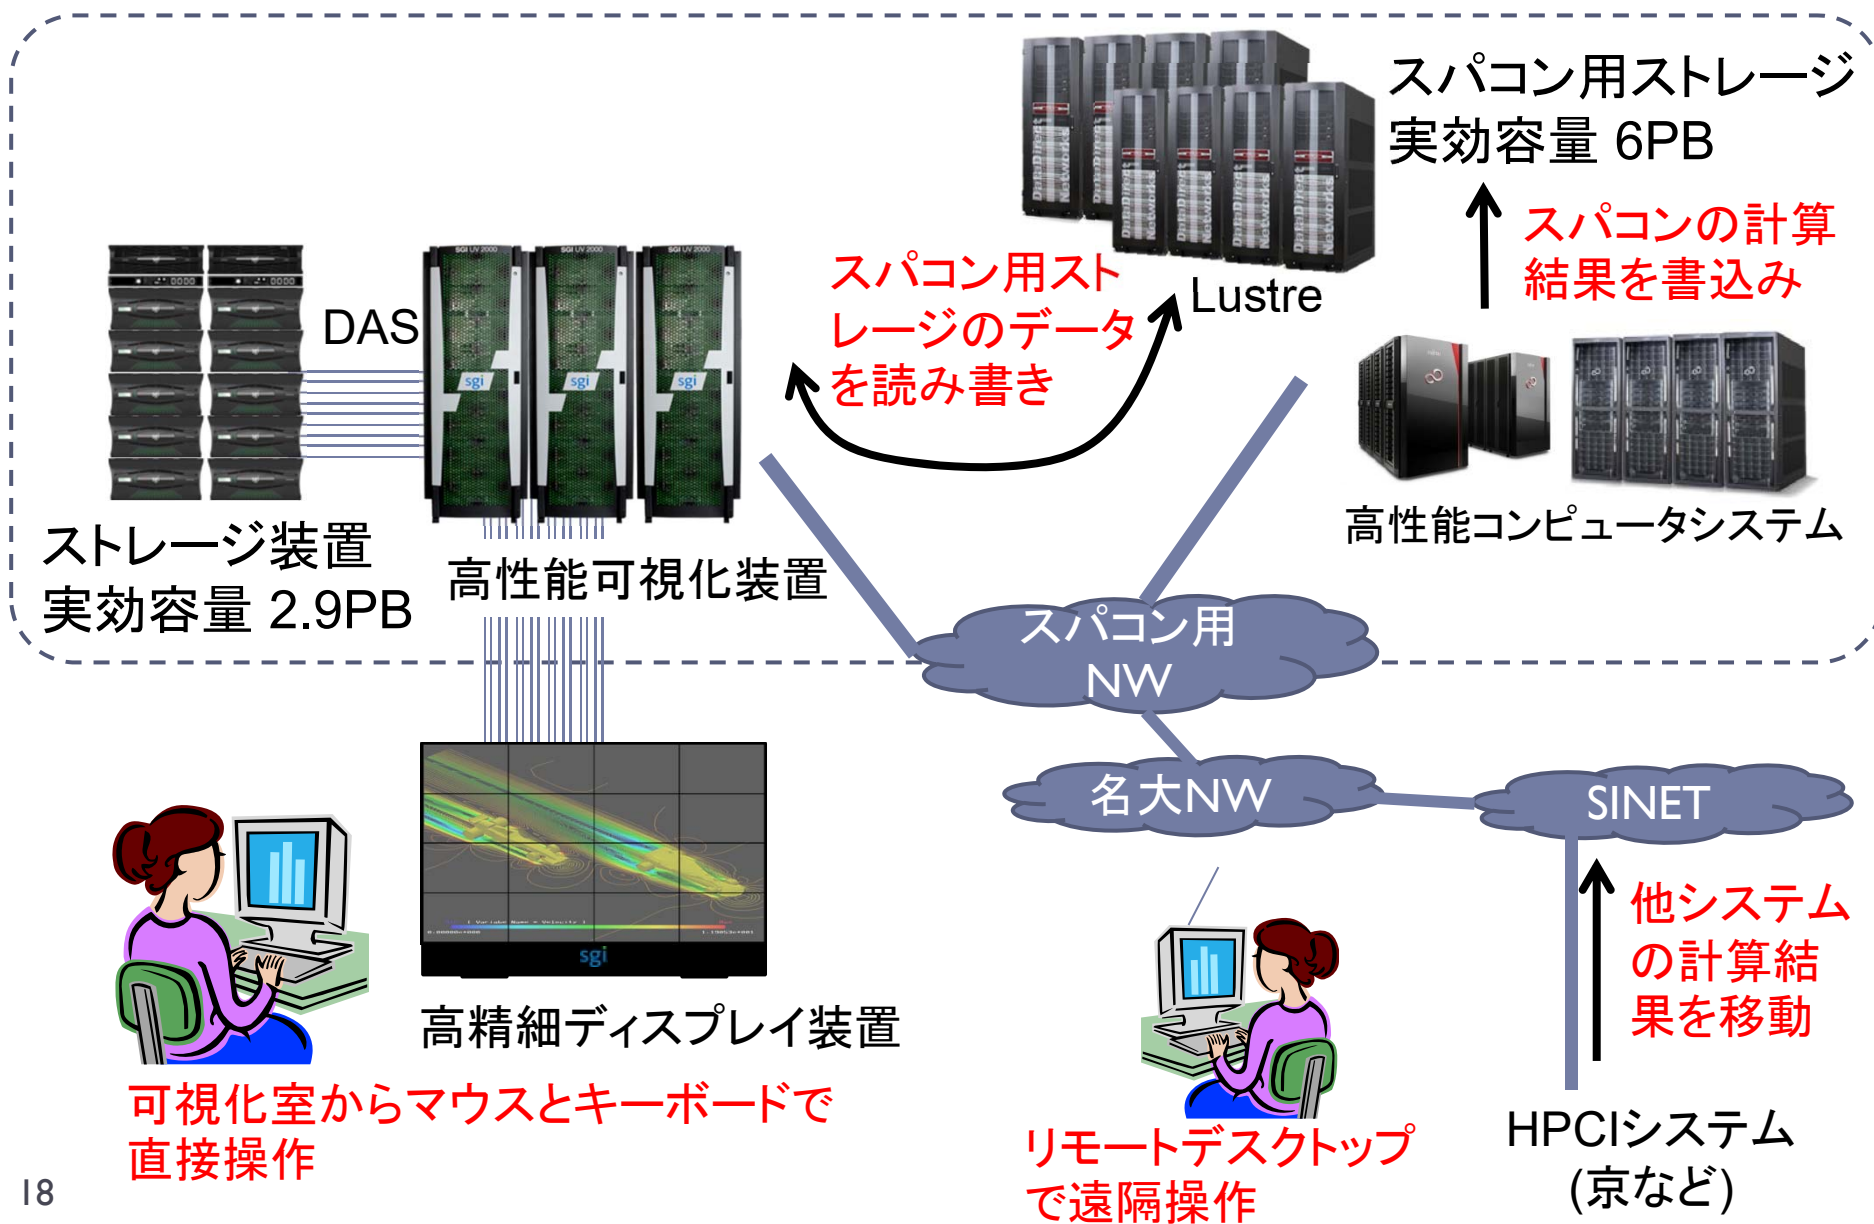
スパコン用ストレージ
実効容量 6PB

スパコンの計算結果を書込み

Lustre

スパコン用ストレージのデータを読み書き

DAS

sgi sgi sgi

ストレージ装置
実効容量 2.9PB

高性能可視化装置

高性能コンピュータシステム

スパコン用 NW

名大NW

SINET

sgi

高精細ディスプレイ装置

他システムの計算結果を移動

可視化室からマウスとキーボードで直接操作

リモートデスクトップで遠隔操作

HPCIシステム
(京など)

18